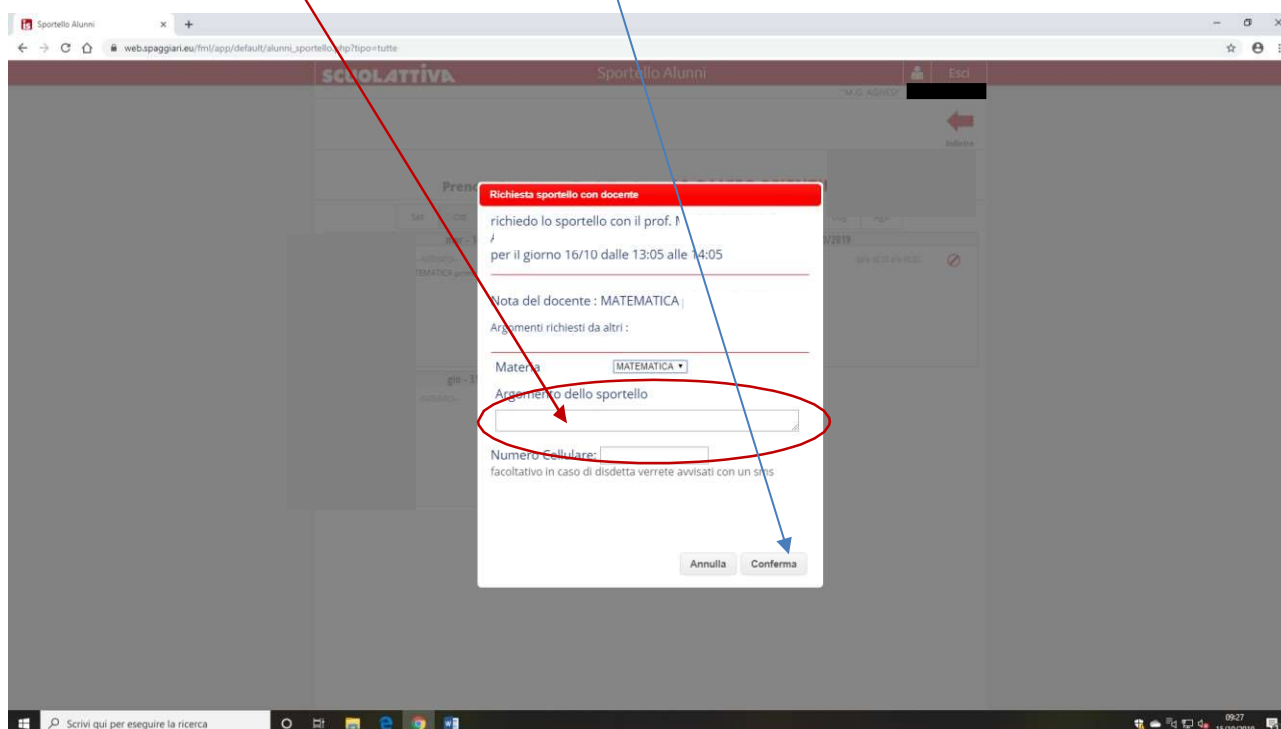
Sportello Alunni

web.spaggiari.eu/fml/app/default/alunni_sportello.php?tipo=tutte

SCUOLATTIVA Sportello Alunni Esci

Indietro

Preno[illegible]

Richiesta sportello con docente

richiedo lo sportello con il prof. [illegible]

per il giorno 16/10 dalle 13:05 alle 14:05

Nota del docente : MATEMATICA

Argomenti richiesti da altri :

Materia MATEMATICA

Argomento dello sportello

Numero Cellulare:
facoltativo in caso di disdetta verrete avvisati con un sms

Annulla Conferma

Scrivi qui per eseguire la ricerca

09:27